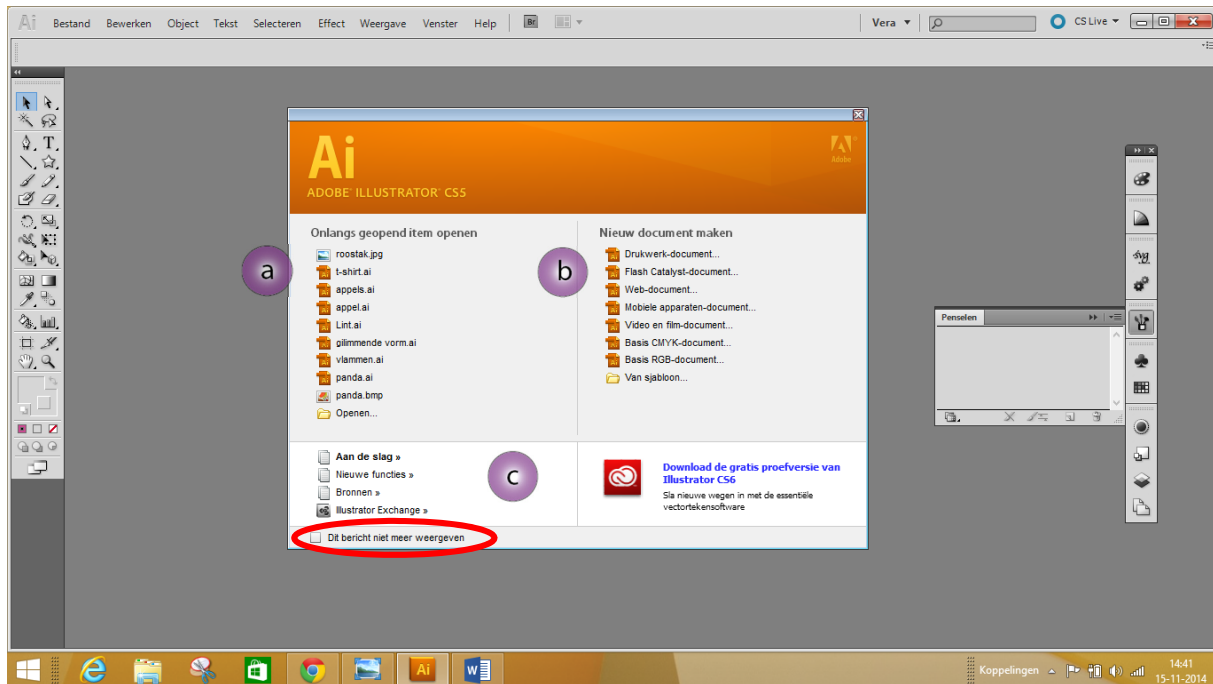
Ai Bestand Bewerken Object Tekst Selecteren Effect Weergave Venster Help Br

Vera CS Live

Ai
ADOBE® ILLUSTRATOR® CS5

Adobe

Onlangs geopend item openen

roostak.jpg
t-shirt.ai
appels.ai
appel.ai
Lint.ai
glimmende vorm.ai
vlammen.ai
panda.ai
panda.bmp
Openen...

Nieuw document maken

Drukwerk-document...
Flash Catalyst-document...
Web-document...
Mobiele apparaten-document...
Video en film-document...
Basis CMYK-document...
Basis RGB-document...
Van sjabloon...

a

b

c

Aan de slag »
Nieuwe functies »
Bronnen »
Illustrator Exchange »

Download de gratis proefversie van Illustrator CS6
Sla nieuwe wegen in met de essentiële vectortekensoftware

Dit bericht niet meer weergeven

Penselen

Koppelingen

14:41
15-11-2014